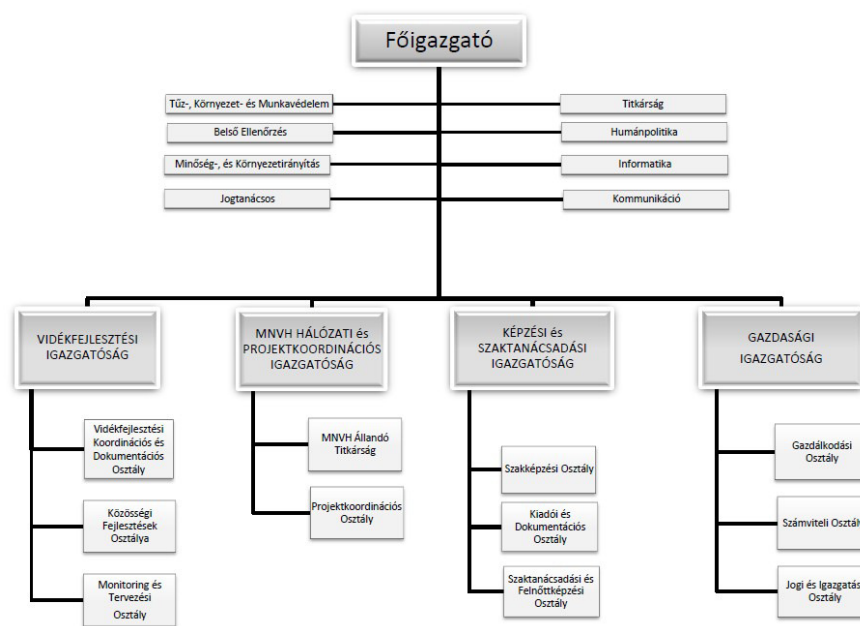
Főigazgató

Tűz-, Környezet- és Munkavédelem

Belső Ellenőrzés

Minőség-, és Környezetirányítás

Jogtanácsos

Titkárság

Humánpolitika

Informatika

Kommunikáció

VIDÉKFEJLESZTÉSI IGAZGATÓSÁG

Vidékfejlesztési Koordinációs és Dokumentációs Osztály

Közösségi Fejlesztések Osztálya

Monitoring és Tervezési Osztály

MNVH HÁLÓZATI és PROJEKTKOORDINÁCIÓS IGAZGATÓSÁG

MNVH Állandó Titkárság

Projektkoordinációs Osztály

KÉPZÉSI és SZAKTANÁCSADÁSI IGAZGATÓSÁG

Szakképzési Osztály

Kiadói és Dokumentációs Osztály

Szaktanácsadási és Felnőttképzési Osztály

GAZDASÁGI IGAZGATÓSÁG

Gazdálkodási Osztály

Számviteli Osztál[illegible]

Jogi és Igazgatás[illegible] Osztály